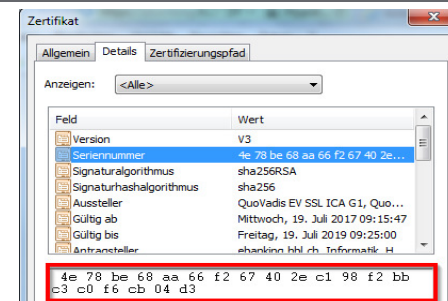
Zertifikat

Allgemein Details Zertifizierungspfad

Anzeigen: <Alle>

| Feld | Wert |
|---|---|
| Version | V3 |
| Seriennummer | 4e 78 be 68 aa 66 f2 67 40 2e... |
| Signaturalgorithmus | sha256RSA |
| Signaturhashalgorithmus | sha256 |
| Aussteller | QuoVadis EV SSL ICA G1, Quo... |
| Gültig ab | Mittwoch, 19. Juli 2017 09:15:47 |
| Gültig bis | Freitag, 19. Juli 2019 09:25:00 |
| Antragsteller | ebanking.bbl.ch, Informatik, H... |

4e 78 be 68 aa 66 f2 67 40 2e c1 98 f2 bb c3 c0 f6 cb 04 d3